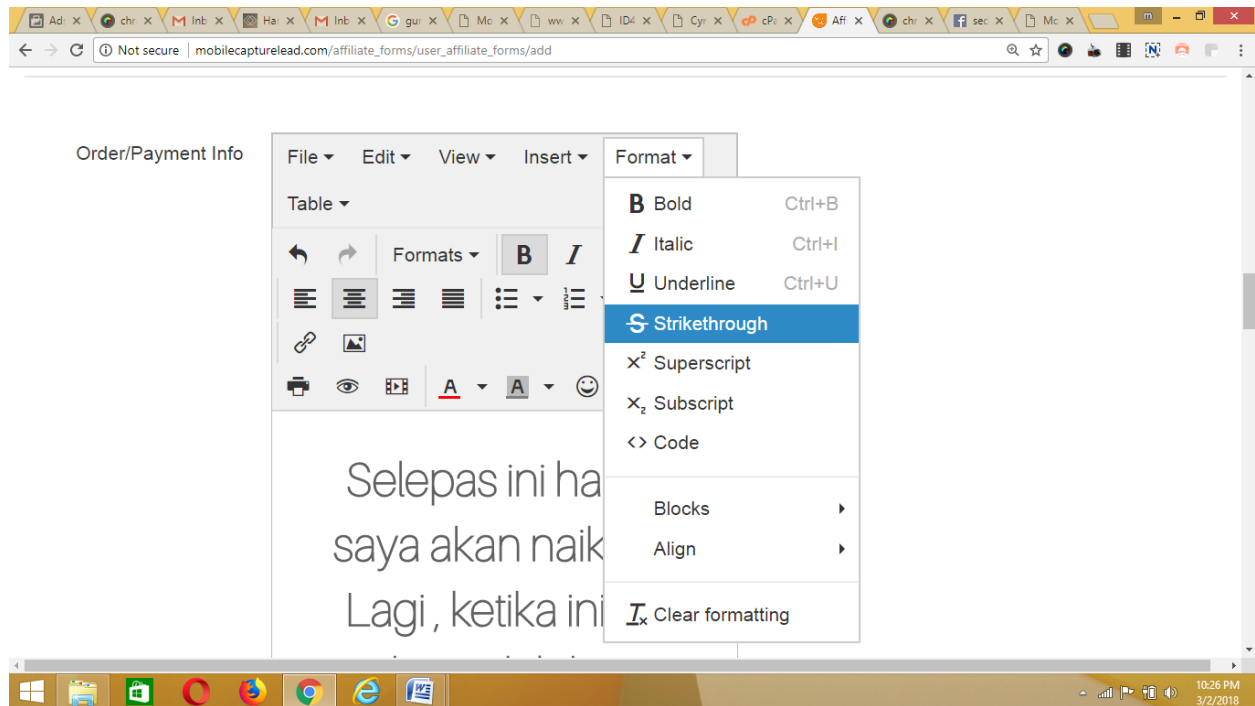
Ad ×  chr ×  Inb ×  Ha ×  Inb ×  gu ×  Mc ×  ww ×  ID4 ×  Cy ×  cP ×  Aff ×  chr ×  sec ×  Mc ×

Not secure | mobilecapturelead.com/affiliate_forms/user_affiliate_forms/add

Order/Payment Info

File ▾ Edit ▾ View ▾ Insert ▾ Format ▾

Table ▾

Formats ▾ B I

Selepas ini ha
saya akan naik
Lagi , ketika ini

B Bold Ctrl+B
I Italic Ctrl+I
U Underline Ctrl+U
S Strikethrough
$x^2$ Superscript
$x_2$ Subscript
<> Code

Blocks
Align

$T_x$ Clear formatting

10:26 PM
3/2/2018